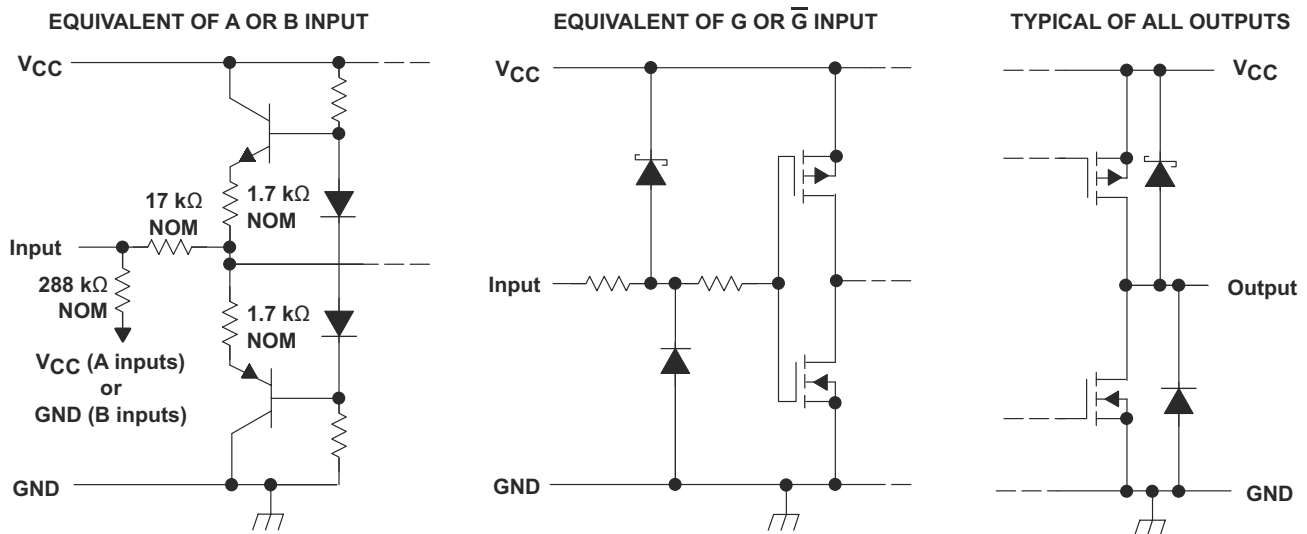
EQUIVALENT OF A OR B INPUT

$V_{CC}$

17 k$\Omega$ NOM

1.7 k$\Omega$ NOM

Input

288 k$\Omega$ NOM

1.7 k$\Omega$ NOM

$V_{CC}$ (A inputs) or GND (B inputs)

GND

EQUIVALENT OF G OR $\overline{G}$ INPUT

$V_{CC}$

Input

GND

TYPICAL OF ALL OUTPUTS

$V_{CC}$

Output

GND